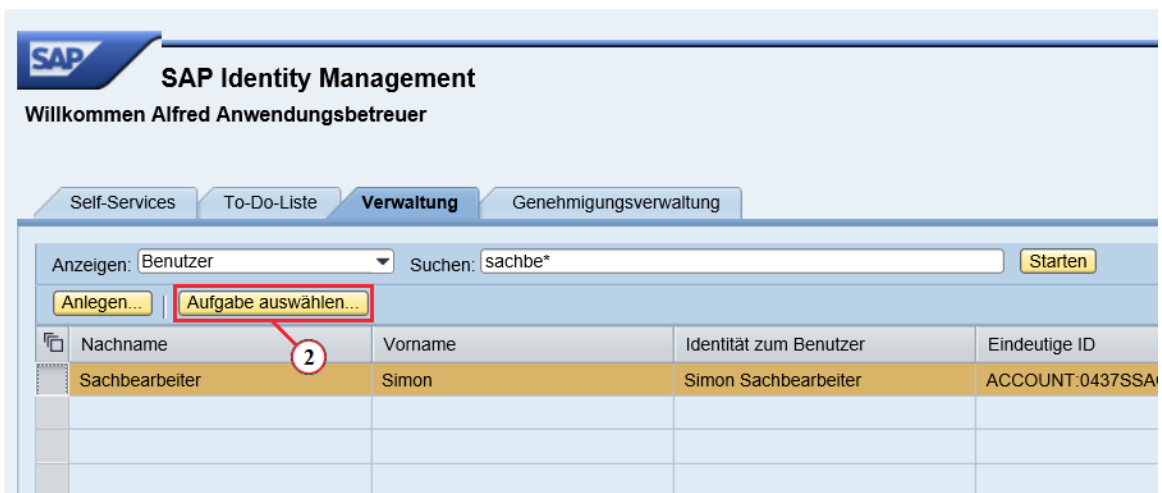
SAP

SAP Identity Management

Willkommen Alfred Anwendungsbetreuer

Self-Services | To-Do-Liste | Verwaltung | Genehmigungsverwaltung

Anzeigen: Benutzer Suchen: sachbe* Starten

Anlegen... Aufgabe auswählen...

2

| Nachname | Vorname | Identität zum Benutzer | Eindeutige ID |
|---|---|---|---|
| Sachbearbeiter | Simon | Simon Sachbearbeiter | ACCOUNT:0437SSA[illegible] |
| | | | |
| | | | |
| | | | |